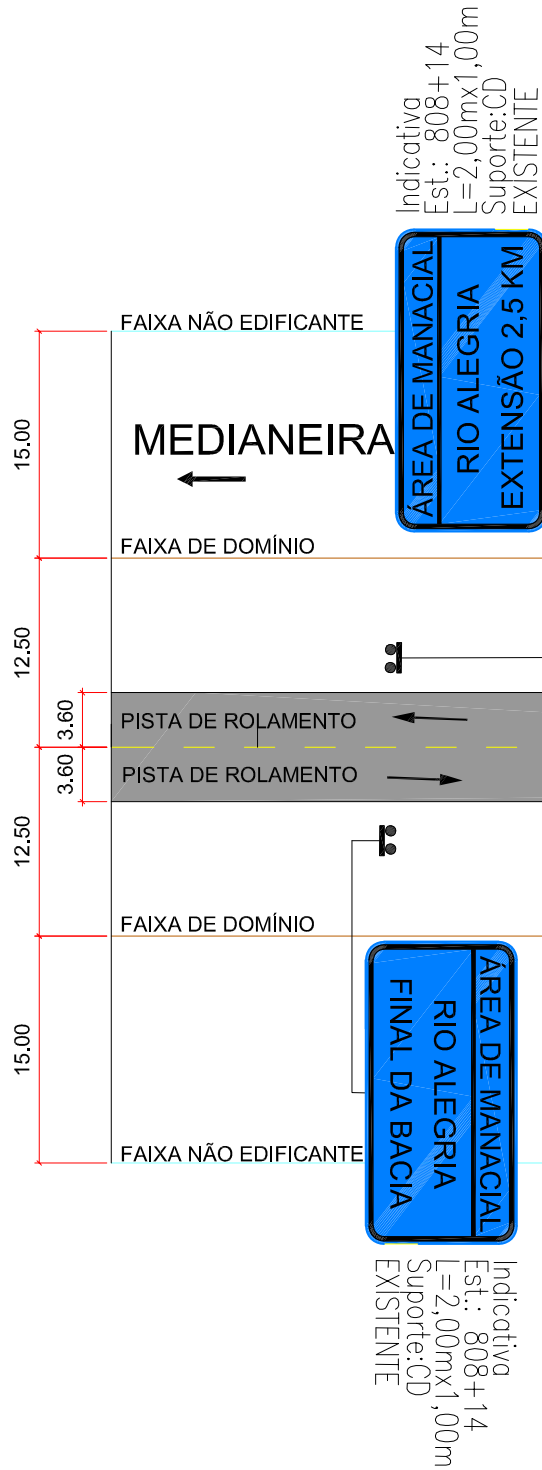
Indicativa
Est.: 808+14
L=2,00mx1,00m
Suporte:CD
EXISTENTE

ÁREA DE MANACIAL
RIO ALEGRIA
EXTENSÃO 2,5 KM

FAIXA NÃO EDIFICANTE

15.00

MEDIANEIRA

FAIXA DE DOMÍNIO

12.50

3.60

PISTA DE ROLAMENTO

3.60

PISTA DE ROLAMENTO

12.50

FAIXA DE DOMÍNIO

15.00

ÁREA DE MANACIAL
RIO ALEGRIA
FINAL DA BACIA

FAIXA NÃO EDIFICANTE

Indicativa
Est.: 808+14
L=2,00mx1,00m
Suporte:CD
EXISTENTE